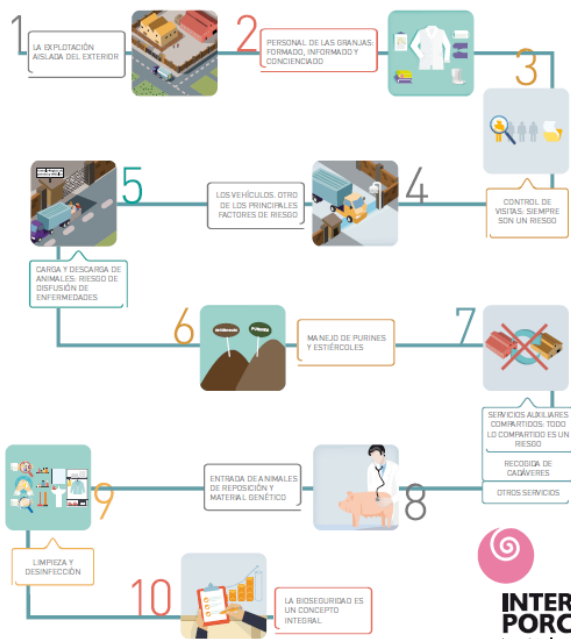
1

LA EXPLOTACIÓN AISLADA DEL EXTERIOR

2

PERSONAL DE LAS GRANJAS: FORMADO, INFORMADO Y CONCIENCIADO

3

CONTROL DE VISITAS: SIEMPRE SON UN RIESGO

4

LOS VEHÍCULOS, OTRO DE LOS PRINCIPALES FACTORES DE RIESGO

5

CARGA Y DESCARGA DE ANIMALES: RIESGO DE DISFUSIÓN DE ENFERMEDADES

6

MANEJO DE PURINES Y ESTIÉRCOLES

7

SERVICIOS AUXILIARES COMPARTIDOS: TODO LO COMPARTIDO ES UN RIESGO

RECOGIDA DE CADÁVERES

OTROS SERVICIOS

8

ENTRADA DE ANIMALES DE REPOSICIÓN Y MATERIAL GENÉTICO

9

LIMPIEZA Y DESINFECCIÓN

10

LA BIOSEGURIDAD ES UN CONCEPTO INTEGRAL

INTER PORC